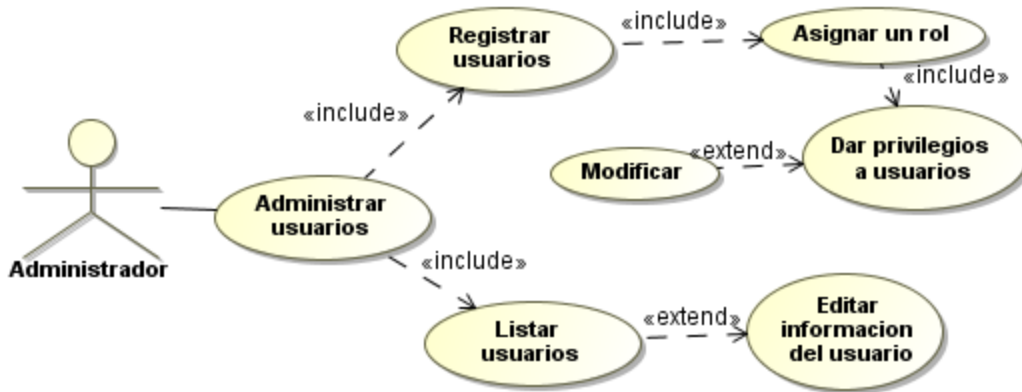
Registrar usuarios

«include»

Asignar un rol

«include»

«include»

Modificar

«extend»

Dar privilegios a usuarios

Administrador

Administrar usuarios

«include»

Listar usuarios

«extend»

Editar informacion del usuario